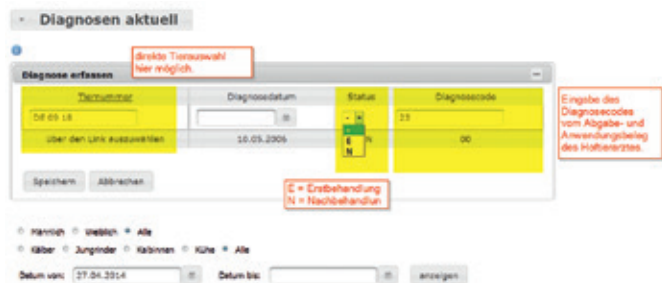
- Diagnosen aktuell

direkte Tierauswahl hier möglich.

Diagnose erfassen

| Tiernummer | Diagnosedatum | Status | Diagnosecode |
|---|---|---|---|
| DE 09 18 | | - | 23 |
| über den Link auszuwählen | 10.05.2006 | N | 00 |

E
N

Eingabe des Diagnosecodes vom Abgabe- und Anwendungsbeleg des Hoftierarztes.

Speichern Abbrechen

E = Erstbehandlung
N = Nachbehandlun

Männlich Weiblich Alle

Kälber Jungrinder Kalbinnen Kühe Alle

Datum von: 27.04.2014 Datum bis: anzeigen